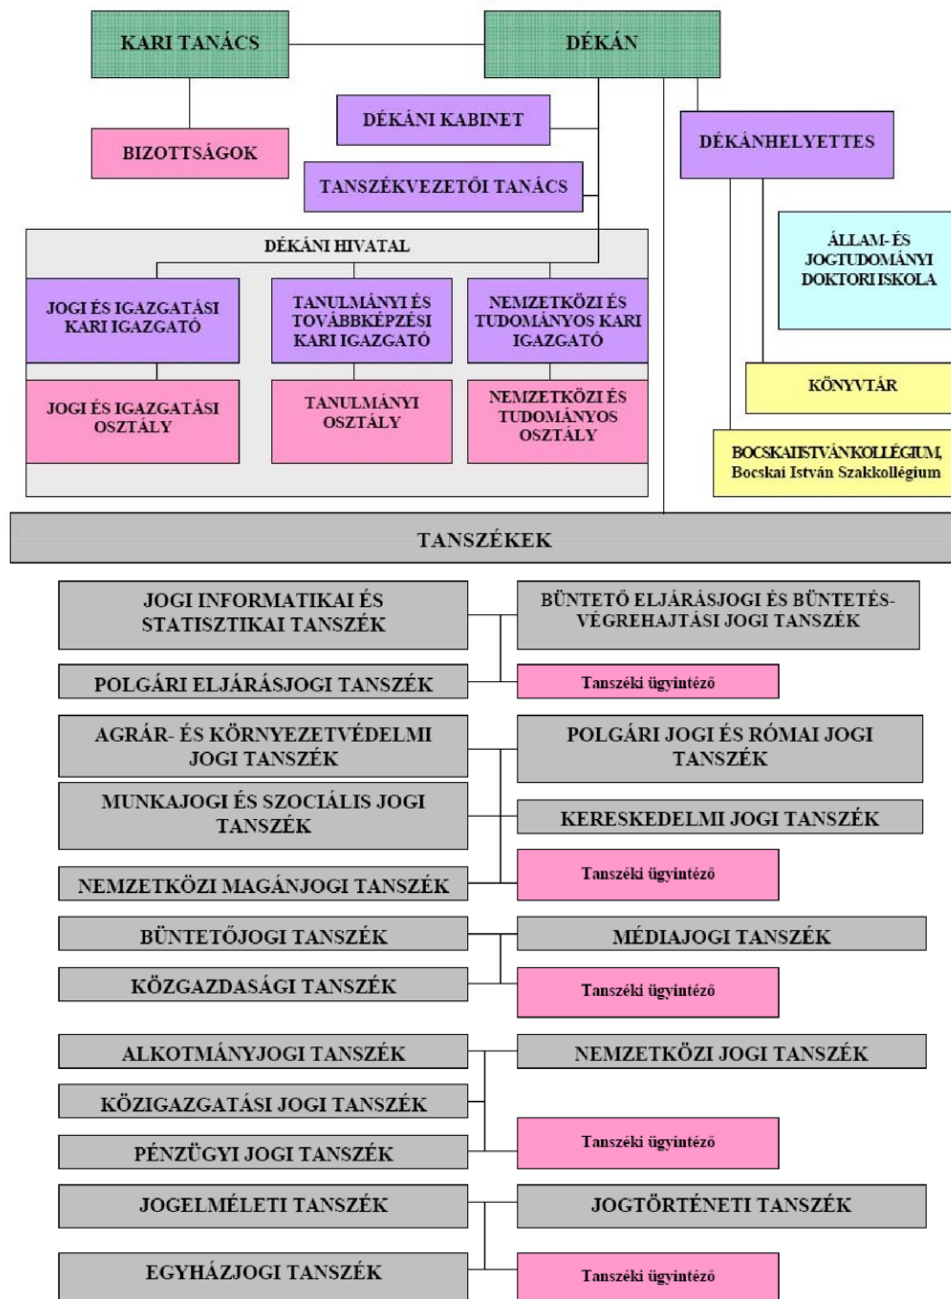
KARI TANÁCS

DÉKÁN

BIZOTTSÁGOK

DÉKÁNI KABINET

TANSZÉKVEZETŐI TANÁCS

DÉKÁNHELYETTES

ÁLLAM- ÉS JOGTUDOMÁNYI DOKTORI ISKOLA

DÉKÁNI HIVATAL

JOGI ÉS IGAZGATÁSI KARI IGAZGATÓ

TANULMÁNYI ÉS TOVÁBBKÉPZÉSI KARI IGAZGATÓ

NEMZETKÖZI ÉS TUDOMÁNYOS KARI IGAZGATÓ

JOGI ÉS IGAZGATÁSI OSZTÁLY

TANULMÁNYI OSZTÁLY

NEMZETKÖZI ÉS TUDOMÁNYOS OSZTÁLY

KÖNYVTÁR

BOCSKAIISTVÁNKOLLÉGIUM, Bocskai István Szakkollégium

TANSZÉKEK

JOGI INFORMATIKAI ÉS STATISZTIKAI TANSZÉK

BÜNTETŐ ELJÁRÁSJOGI ÉS BÜNTETÉS-VÉGREHAJTÁSI JOGI TANSZÉK

POLGÁRI ELJÁRÁSJOGI TANSZÉK

Tanszéki ügyintéző

AGRÁR- ÉS KÖRNYEZETVÉDELMI JOGI TANSZÉK

POLGÁRI JOGI ÉS RÓMAI JOGI TANSZÉK

MUNKAJOGI ÉS SZOCIÁLIS JOGI TANSZÉK

KERESKEDELMI JOGI TANSZÉK

Tanszéki ügyintéző

NEMZETKÖZI MAGÁNJOGI TANSZÉK

BÜNTETŐJOGI TANSZÉK

MÉDIAJOGI TANSZÉK

KÖZGAZDASÁGI TANSZÉK

Tanszéki ügyintéző

ALKOTMÁNYJOGI TANSZÉK

NEMZETKÖZI JOGI TANSZÉK

KÖZIGAZGATÁSI JOGI TANSZÉK

PÉNZÜGYI JOGI TANSZÉK

Tanszéki ügyintéző

JOGELMÉLETI TANSZÉK

JOGTÖRTÉNETI TANSZÉK

EGYHÁZJOGI TANSZÉK

Tanszéki ügyintéző